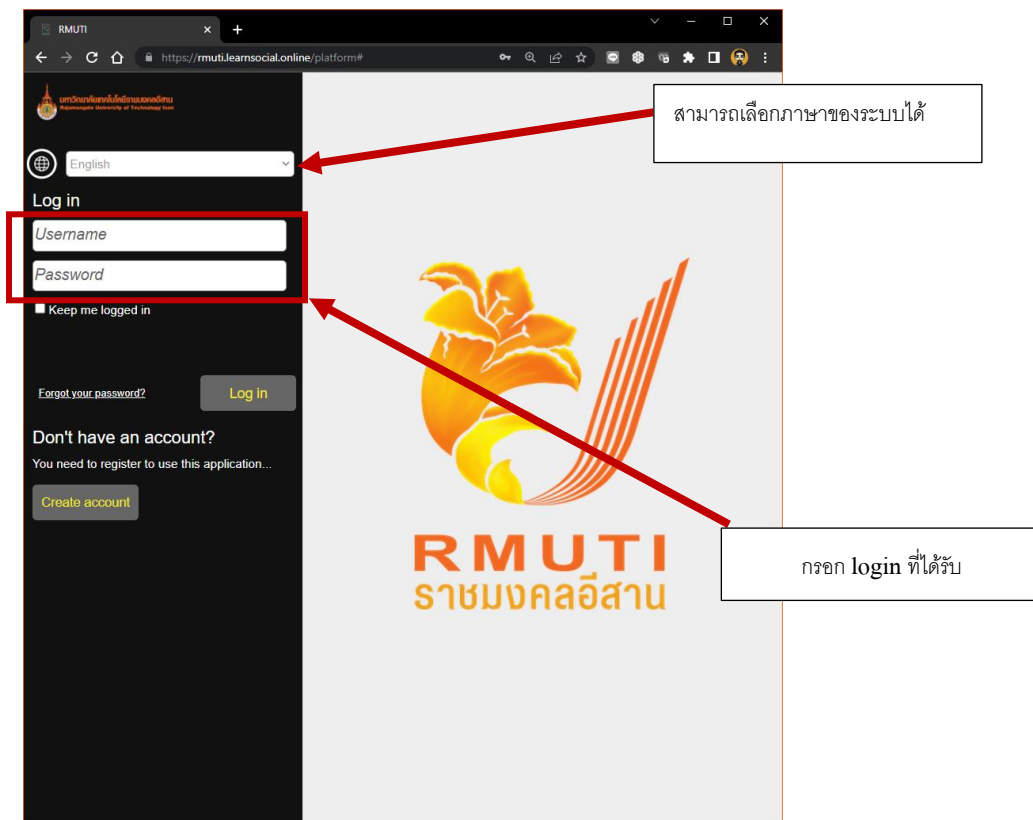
RMUTI
https://rmuti.learnsocial.online/platform#

มหาวิทยาลัยเทคโนโลยีราชมงคลอีสาน
Rajamangala University of Technology Isan

สามารถเลือกภาษาของระบบได้

English

Log in

Username

Password

Keep me logged in

Forgot your password?

Log in

Don't have an account?

You need to register to use this application...

Create account

RMUTI
ราชมงคลอีสาน

กรอก login ที่ได้รับ